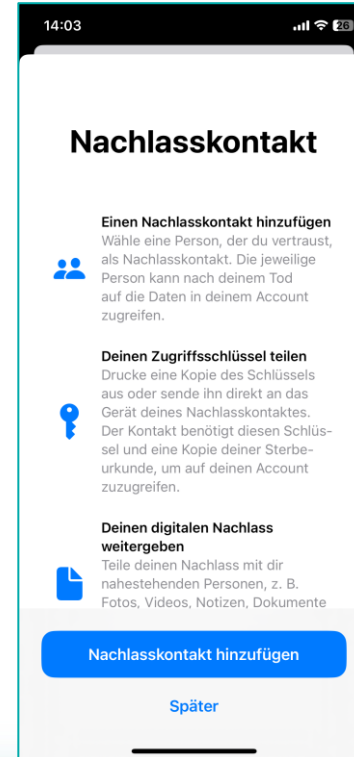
14:03

26

Nachlasskontakt

Einen Nachlasskontakt hinzufügen
Wähle eine Person, der du vertraust, als Nachlasskontakt. Die jeweilige Person kann nach deinem Tod auf die Daten in deinem Account zugreifen.

Deinen Zugriffsschlüssel teilen
Drucke eine Kopie des Schlüssels aus oder sende ihn direkt an das Gerät deines Nachlasskontaktes. Der Kontakt benötigt diesen Schlüssel und eine Kopie deiner Sterbeurkunde, um auf deinen Account zuzugreifen.

Deinen digitalen Nachlass weitergeben
Teile deinen Nachlass mit dir nahestehenden Personen, z. B. Fotos, Videos, Notizen, Dokumente

Nachlasskontakt hinzufügen

Später